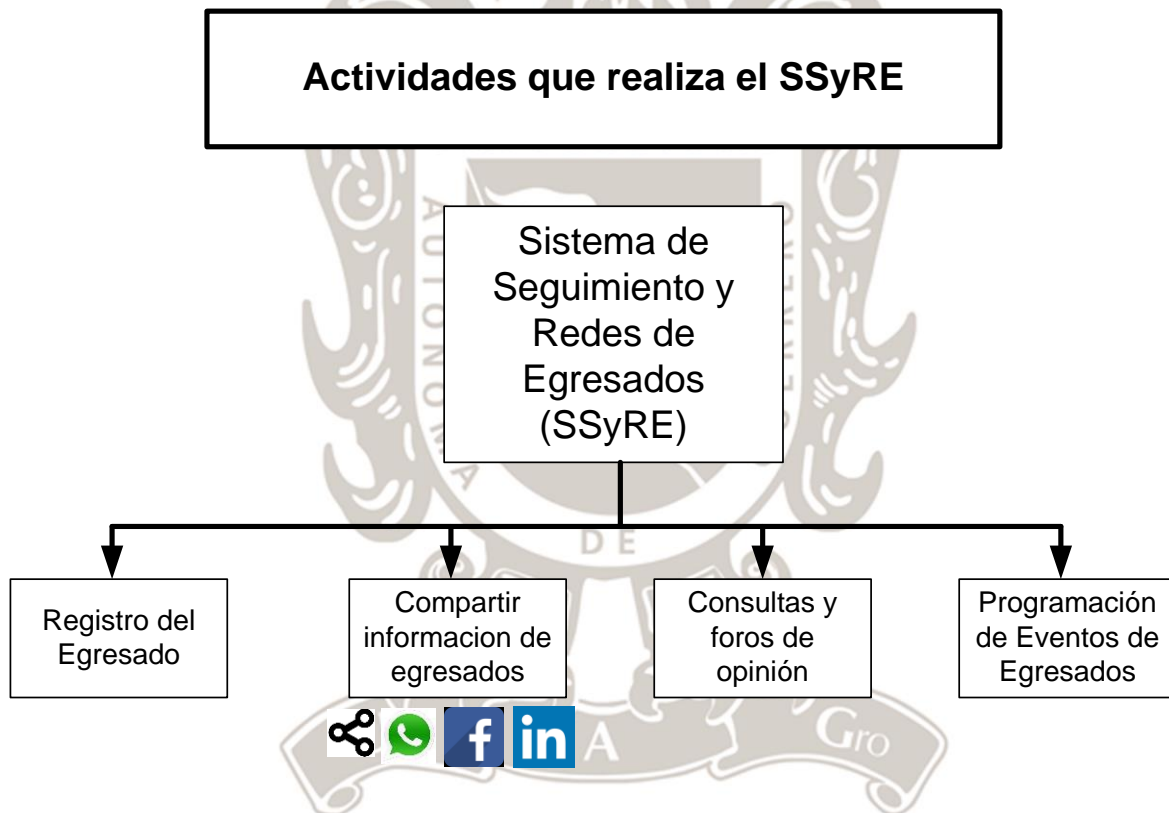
Actividades que realiza el SSyRE

Sistema de Seguimiento y Redes de Egresados (SSyRE)

Registro del Egresado

Compartir informacion de egresados

Consultas y foros de opinión

Programación de Eventos de Egresados

f

in

AUTONOMA

DE

A

Gro